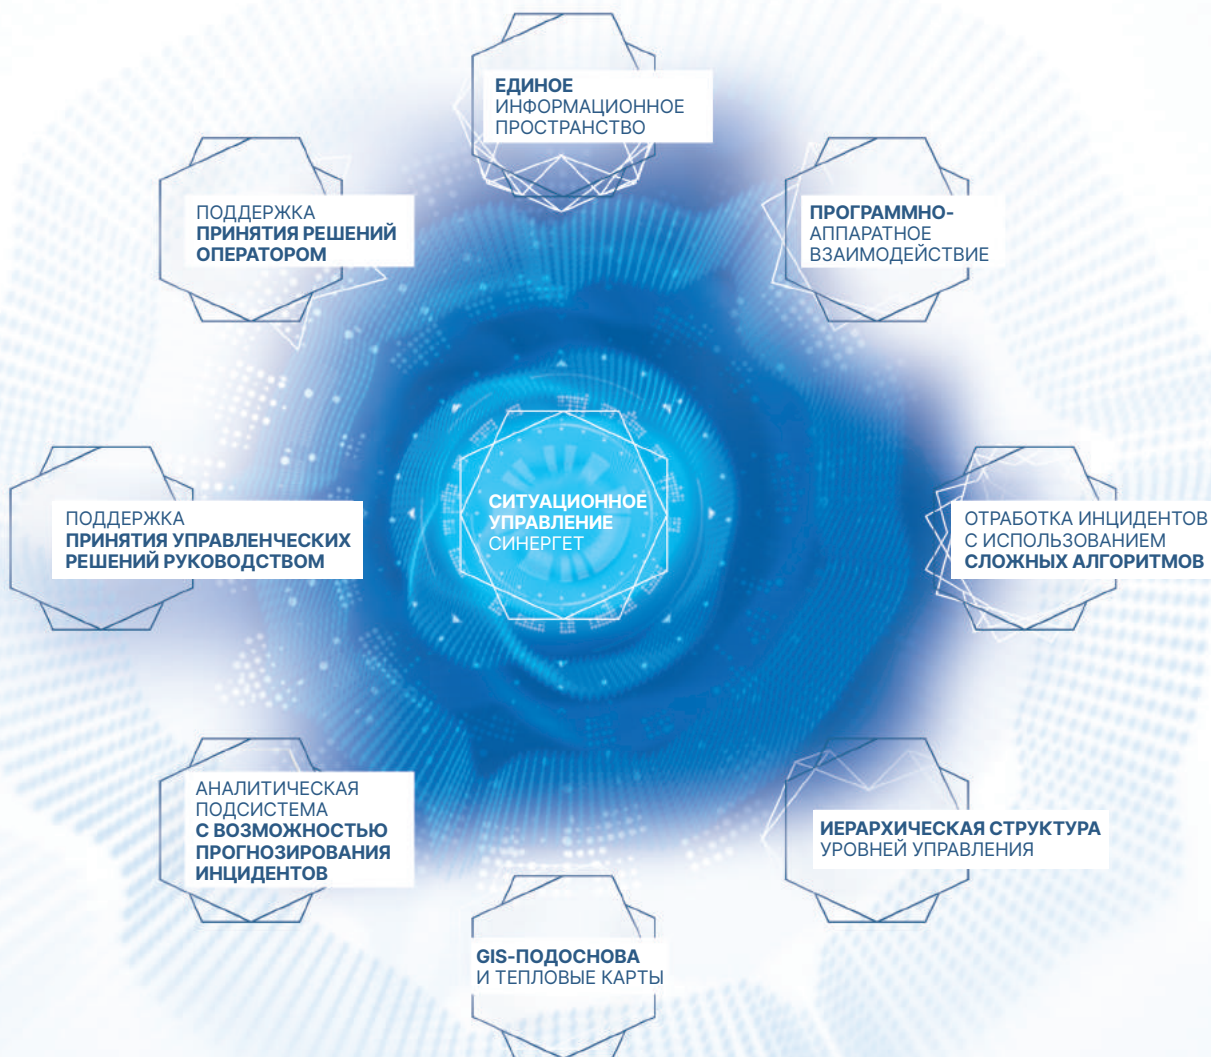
ЕДИНОЕ
ИНФОРМАЦИОННОЕ
ПРОСТРАНСТВО

ПОДДЕРЖКА
ПРИНЯТИЯ РЕШЕНИЙ
ОПЕРАТОРОМ

ПРОГРАММНО-
АППАРАТНОЕ
ВЗАИМОДЕЙСТВИЕ

ПОДДЕРЖКА
ПРИНЯТИЯ УПРАВЛЕНЧЕСКИХ
РЕШЕНИЙ РУКОВОДСТВОМ

СИТУАЦИОННОЕ
УПРАВЛЕНИЕ
СИНЕРГЕТ

ОТРАБОТКА ИНЦИДЕНТОВ
С ИСПОЛЬЗОВАНИЕМ
СЛОЖНЫХ АЛГОРИТМОВ

АНАЛИТИЧЕСКАЯ
ПОДСИСТЕМА
С ВОЗМОЖНОСТЬЮ
ПРОГНОЗИРОВАНИЯ
ИНЦИДЕНТОВ

ИЕРАРХИЧЕСКАЯ СТРУКТУРА
УРОВНЕЙ УПРАВЛЕНИЯ

GIS-ПОДОСНОВА
И ТЕПЛОВЫЕ КАРТЫ